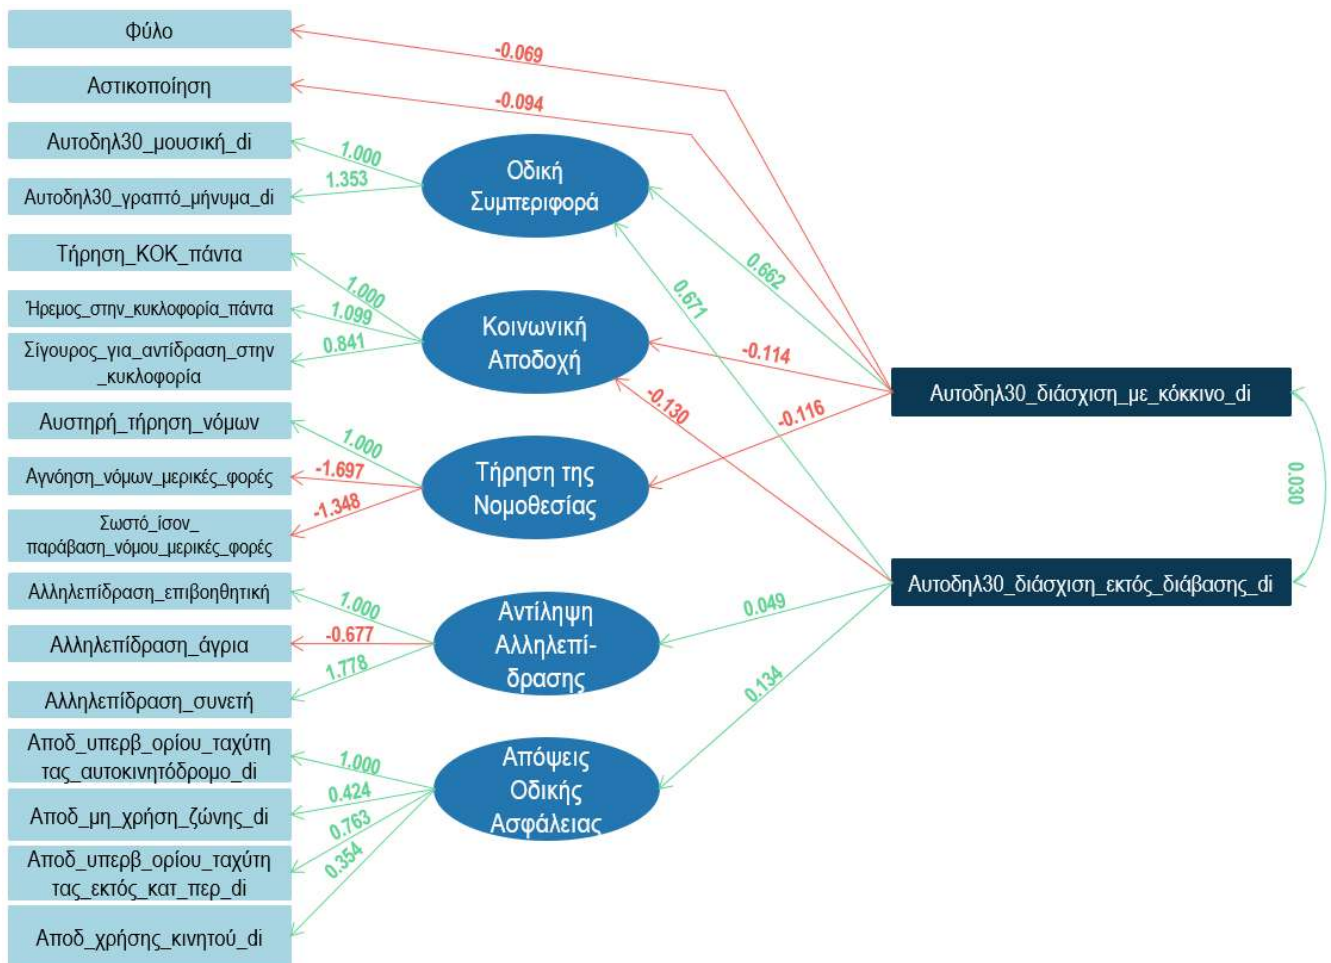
Φύλο

Αστικοποίηση

Αυτοδηλ30_μουσική_di

Αυτοδηλ30_γραπτό_μήνυμα_di

Τήρηση_ΚΟΚ_πάντα

Ήρεμος_στην_κυκλοφορία_πάντα

Σίγουρος_για_αντίδραση_στην_κυκλοφορία

Αυστηρή_τήρηση_νόμων

Αγνόηση_νόμων_μερικές_φορές

Σωστό_ίσον_παράβαση_νόμου_μερικές_φορές

Αλληλεπίδραση_επιβοηθητική

Αλληλεπίδραση_άγρια

Αλληλεπίδραση_συνετή

Αποδ_υπερβ_ορίου_ταχύτητας_αυτοκινητόδρομο_di

Αποδ_μη_χρήση_ζώνης_di

Αποδ_υπερβ_ορίου_ταχύτητας_εκτός_κατ_περ_di

Αποδ_χρήσης_κινητού_di

-0.069

-0.094

1.000

1.353

Οδική Συμπεριφορά

1.000

1.099

0.841

Κοινωνική Αποδοχή

1.000

-1.697

-1.348

Τήρηση της Νομοθεσίας

1.000

-0.677

1.778

Αντίληψη Αλληλεπί-δρασης

1.000

0.424

0.763

0.354

Απόψεις Οδικής Ασφάλειας

0.662

0.671

-0.114

-0.130

-0.116

0.049

0.134

Αυτοδηλ30_διάσχιση_με_κόκκινο_di

0.030

Αυτοδηλ30_διάσχιση_εκτός_διάβασης_di